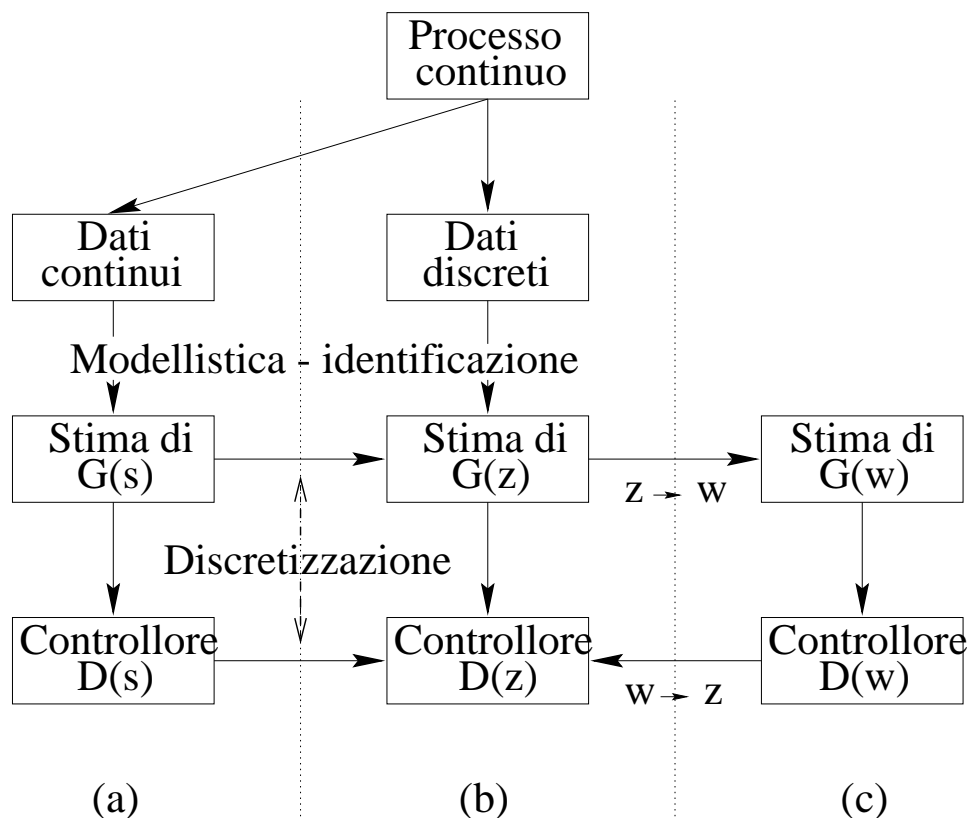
Processo continuo

Dati continui

Dati discreti

Modellistica - identificazione

Stima di G(s)

Stima di G(z)

Stima di G(w)

$z \rightarrow w$

Discretizzazione

Controllore D(s)

Controllore D(z)

Controllore D(w)

$w \rightarrow z$

(a)

(b)

(c)